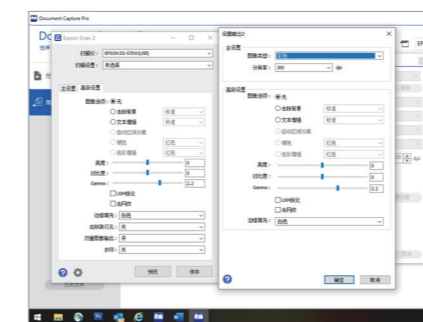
Document Capture Pro

Epson Scan 2

扫描仪： EPSON DS-570W(USB)
扫描设置： 未选择

主设置 高级设置
图像选项： ◉无
○去除背景 标准
○文本增强 标准
○自动区域分割
○锁色 红色
○色彩增强 红色
亮度： 0
对比度： 0
Gamma： 2.2
□USM锐化
□去网纹
边缘填充： 白色
去除装订孔： 关
双面图像缩拼： 关
水印： 关

预览 保存

设置检出2
主设置
图像类型： 灰度
分辨率： 300 dpi

高级设置
图像选项： ◉无
○去除背景 标准
○文本增强 标准
○自动区域分割
○锁色 红色
○色彩增强 红色
亮度： 0
对比度： 0
Gamma： 2.2
□USM锐化
□去网纹
边缘填充： 白色

确定 取消